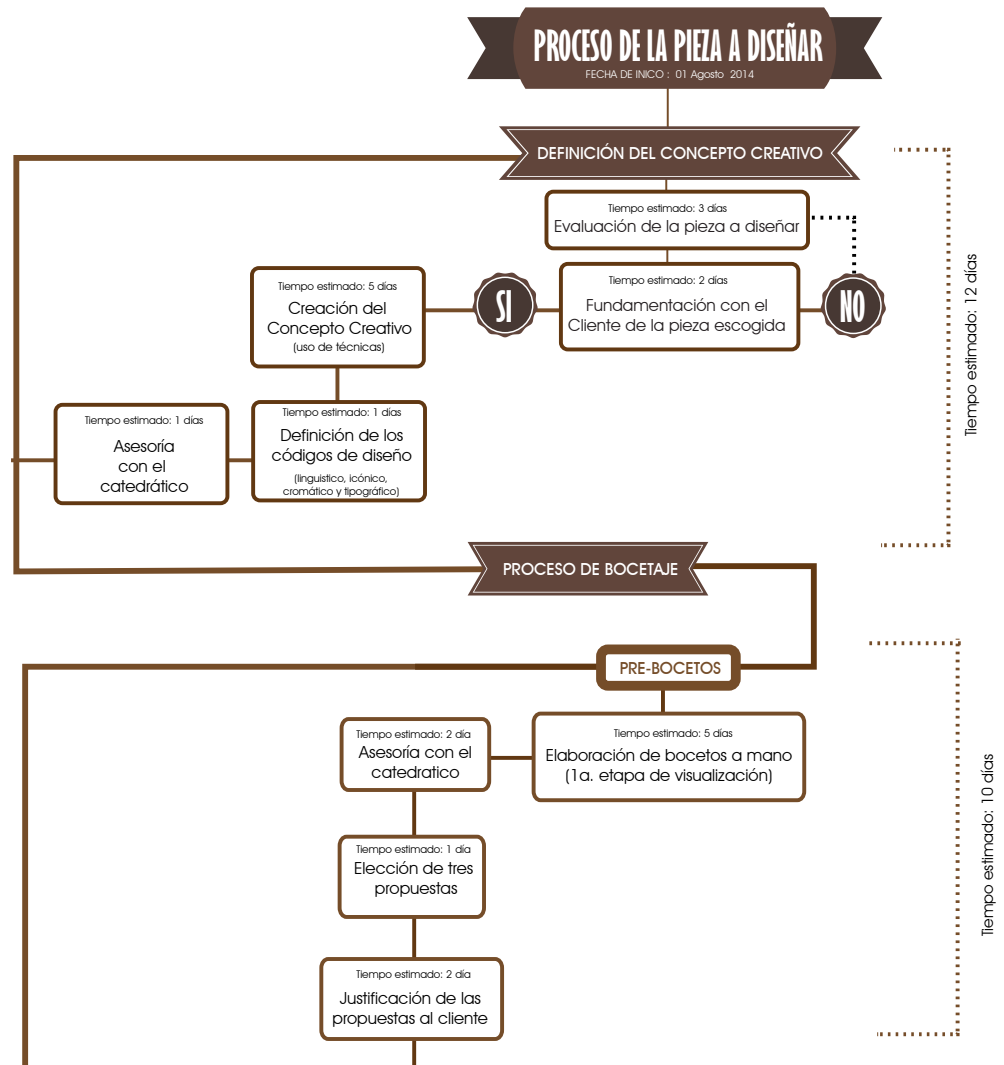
PROCESO DE LA PIEZA A DISEÑAR
FECHA DE INICO : 01 Agosto 2014

DEFINICIÓN DEL CONCEPTO CREATIVO

Tiempo estimado: 3 días
Evaluación de la pieza a diseñar

Tiempo estimado: 5 días
Creación del Concepto Creativo
(uso de técnicas)

SI

Tiempo estimado: 2 días
Fundamentación con el Cliente de la pieza escogida

NO

Tiempo estimado: 12 días

Tiempo estimado: 1 días
Asesoría con el catedrático

Tiempo estimado: 1 días
Definición de los códigos de diseño
(linguistico, icónico, cromático y tipográfico)

PROCESO DE BOCETAJE

PRE-BOCETOS

Tiempo estimado: 10 días

Tiempo estimado: 2 día
Asesoría con el catedratico

Tiempo estimado: 5 días
Elaboración de bocetos a mano
(1a. etapa de visualización)

Tiempo estimado: 1 día
Elección de tres propuestas

Tiempo estimado: 2 día
Justificación de las propuestas al cliente